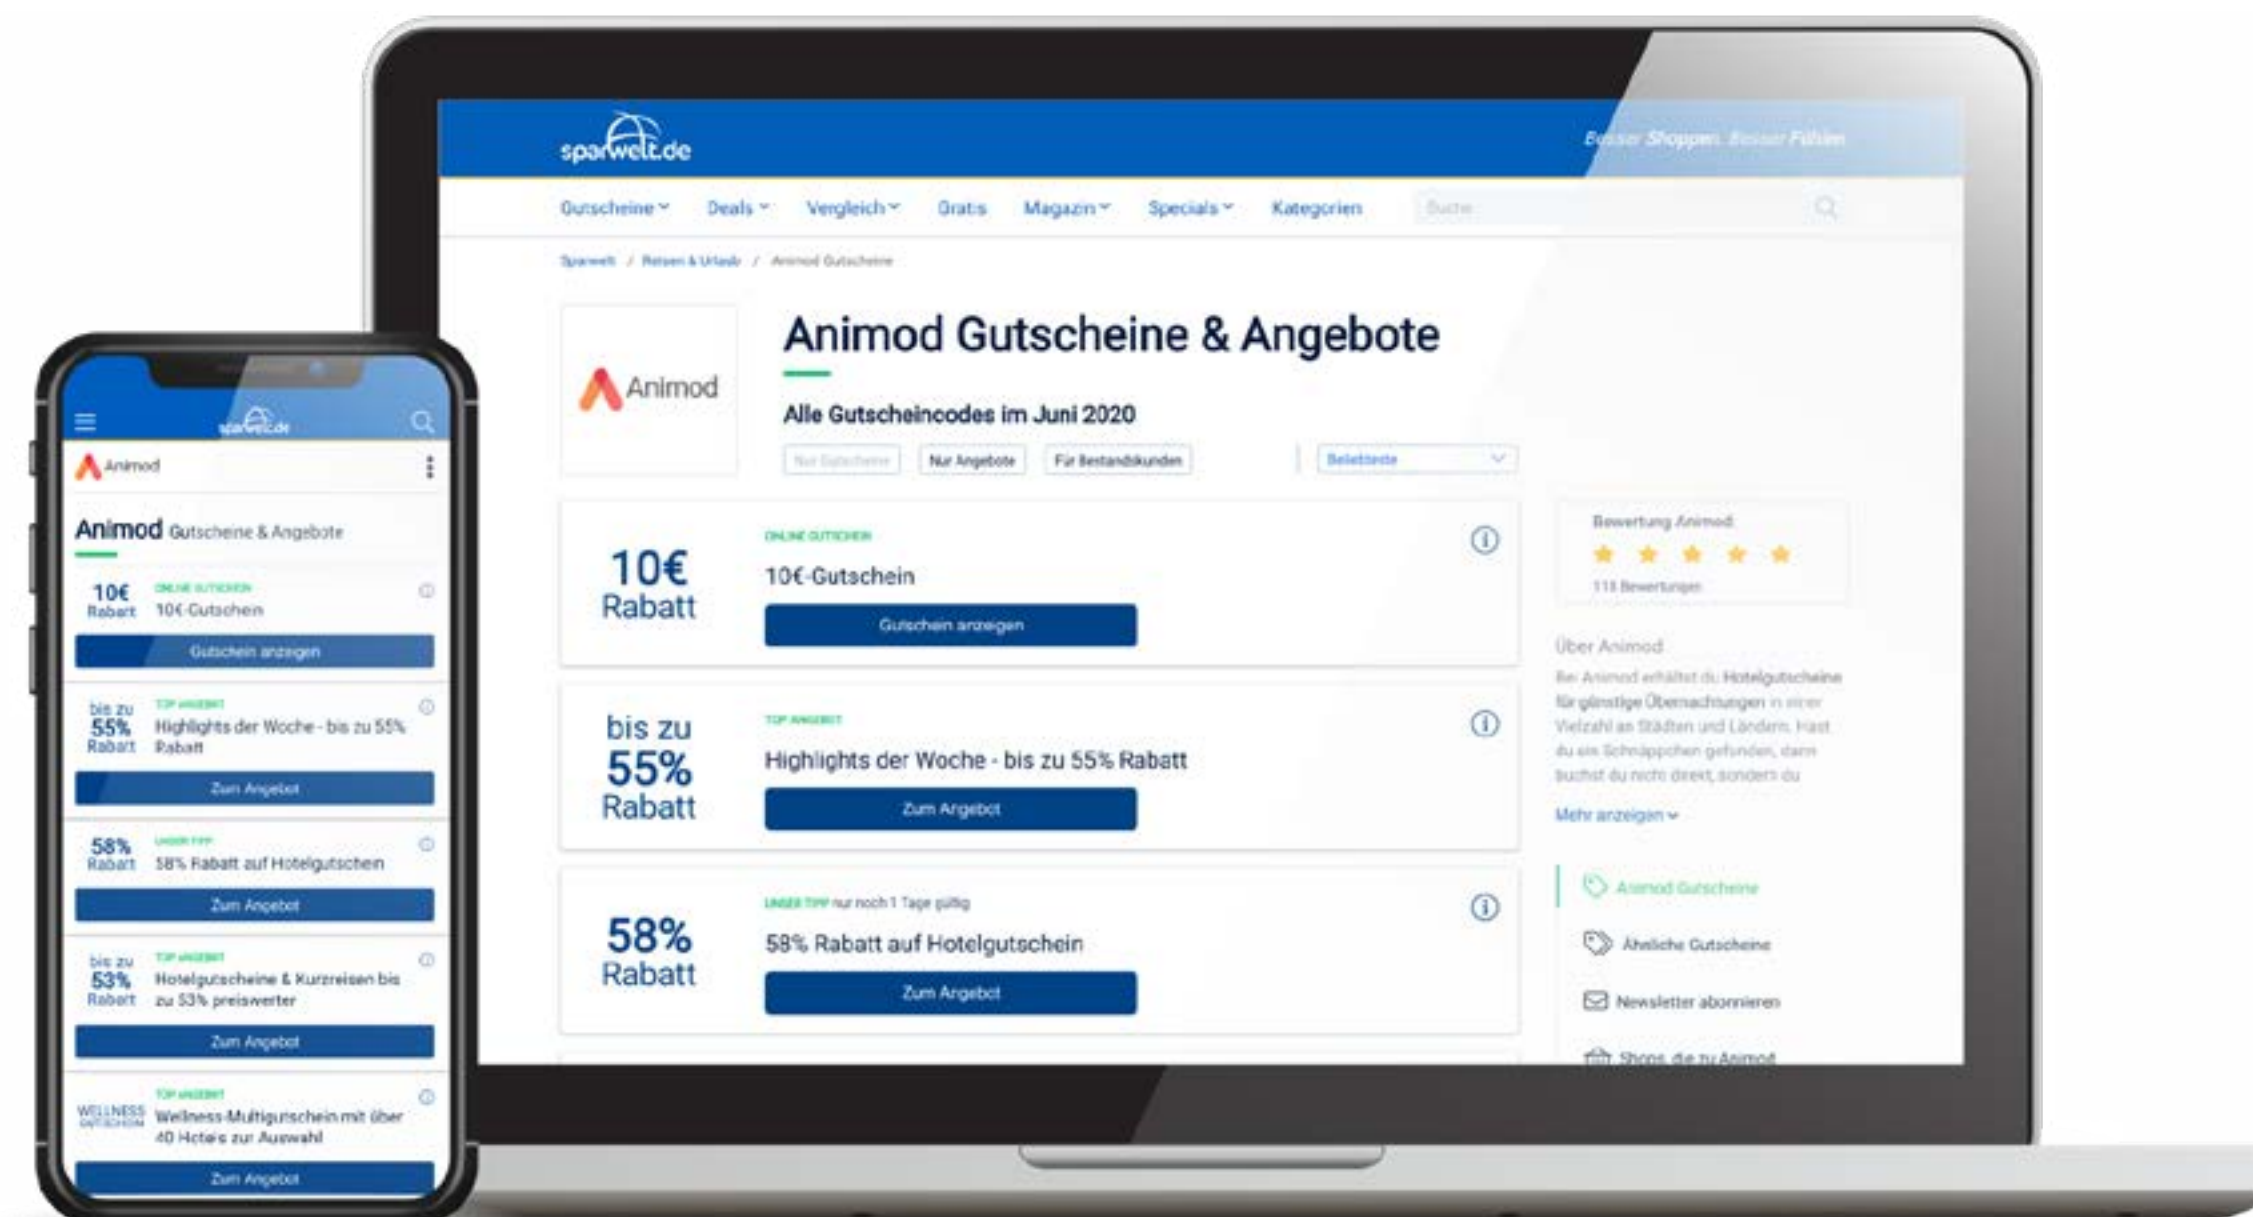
sparwelt.de

Besser Shoppen. Besser Fühlen

Gutscheine Deals Vergleich Gratis Magazin Specials Kategorien Suche

Sparwelt / Reisen & Urlaub / Animod Gutscheine

Animod

Animod Gutscheine & Angebote

Alle Gutscheincodes im Juni 2020

Nur Gutscheine | Nur Angebote | Für Bestandskunden | Beliebteste

10€ Rabatt
ONLINE GUTSCHEIN
10€-Gutschein
Gutschein anzeigen

bis zu 55% Rabatt
TOP ANGEBOT
Highlights der Woche - bis zu 55% Rabatt
Zum Angebot

58% Rabatt
UNSER TIPP nur noch 1 Tage gültig
58% Rabatt auf Hotelgutschein
Zum Angebot

Bewertung Animod
118 Bewertungen

Über Animod
Bei Animod erhältst du Hotelgutscheine für günstige Übernachtungen in einer Vielzahl an Städten und Ländern. Hast du ein Schnäppchen gefunden, dann buchst du nicht direkt, sondern du
Mehr anzeigen

Animod Gutscheine
Ähnliche Gutscheine
Newsletter abonnieren
Shops, die zu Animod

sparwelt.de
Animod
Animod Gutscheine & Angebote

10€ Rabatt
ONLINE GUTSCHEIN
10€-Gutschein
Gutschein anzeigen

bis zu 55% Rabatt
TOP ANGEBOT
Highlights der Woche - bis zu 55% Rabatt
Zum Angebot

58% Rabatt
UNSER TIPP
58% Rabatt auf Hotelgutschein
Zum Angebot

bis zu 53% Rabatt
TOP ANGEBOT
Hotelgutscheine & Kurzreisen bis zu 53% preiswerter
Zum Angebot

WELLNESS GUTSCHEIN
TOP ANGEBOT
Wellness-Multigutschein mit über 40 Hotels zur Auswahl
Zum Angebot